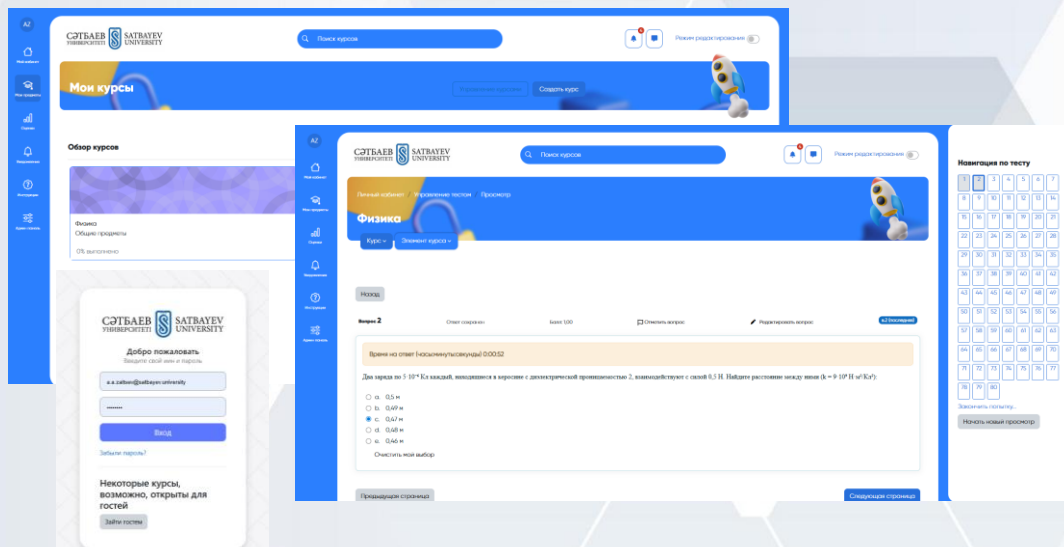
AZ

Мой кабинет
Мои предметы
Оценки
Уведомления
Инструкции
Админ панель

СӘТБАЕВ УНИВЕРСИТЕТІ SATBAYEV UNIVERSITY

Поиск курсов

Режим редактирования

Мои курсы

Управление курсами
Создать курс

Обзор курсов

Физика
Общие предметы
0% выполнено

СӘТБАЕВ УНИВЕРСИТЕТІ SATBAYEV UNIVERSITY
Добро пожаловать
Введите свой имя и пароль
a.a.zaiben@satbayev.university
•••••••
Вход
Забыли пароль?
Некоторые курсы, возможно, открыты для гостей
Зайти гостем

AZ

Мой кабинет
Мои предметы
Оценки
Уведомления
Инструкции
Админ панель

СӘТБАЕВ УНИВЕРСИТЕТІ SATBAYEV UNIVERSITY

Поиск курсов

Режим редактирования

Личный кабинет / Управление тестом / Просмотр

Физика

Курс
Элемент курса

Назад

Вопрос 2
Ответ сохранен
Балл: 1,00
Отметить вопрос
Редактировать вопрос

Время на ответ (часы:минуты:секунды) 0:00:52

Два заряда по $5\cdot10^{-6}$ Кл каждый, находящиеся в керосине с диэлектрической проницаемостью 2, взаимодействуют с силой 0,5 Н. Найдите расстояние между ними (k = 9·10⁹ Н·м²/Кл²):

a. 0,5 м
b. 0,49 м
c. 0,47 м
d. 0,48 м
e. 0,46 м

Очистить мой выбор

Предыдущая страница
Следующая страница

Навигация по тесту

1 2 3 4 5 6 7
8 9 10 11 12 13 14
15 16 17 18 19 20 21
22 23 24 25 26 27 28
29 30 31 32 33 34 35
36 37 38 39 40 41 42
43 44 45 46 47 48 49
50 51 52 53 54 55 56
57 58 59 60 61 62 63
64 65 66 67 68 69 70
71 72 73 74 75 76 77
78 79 80

Закончить попытку...
Начать новый просмотр